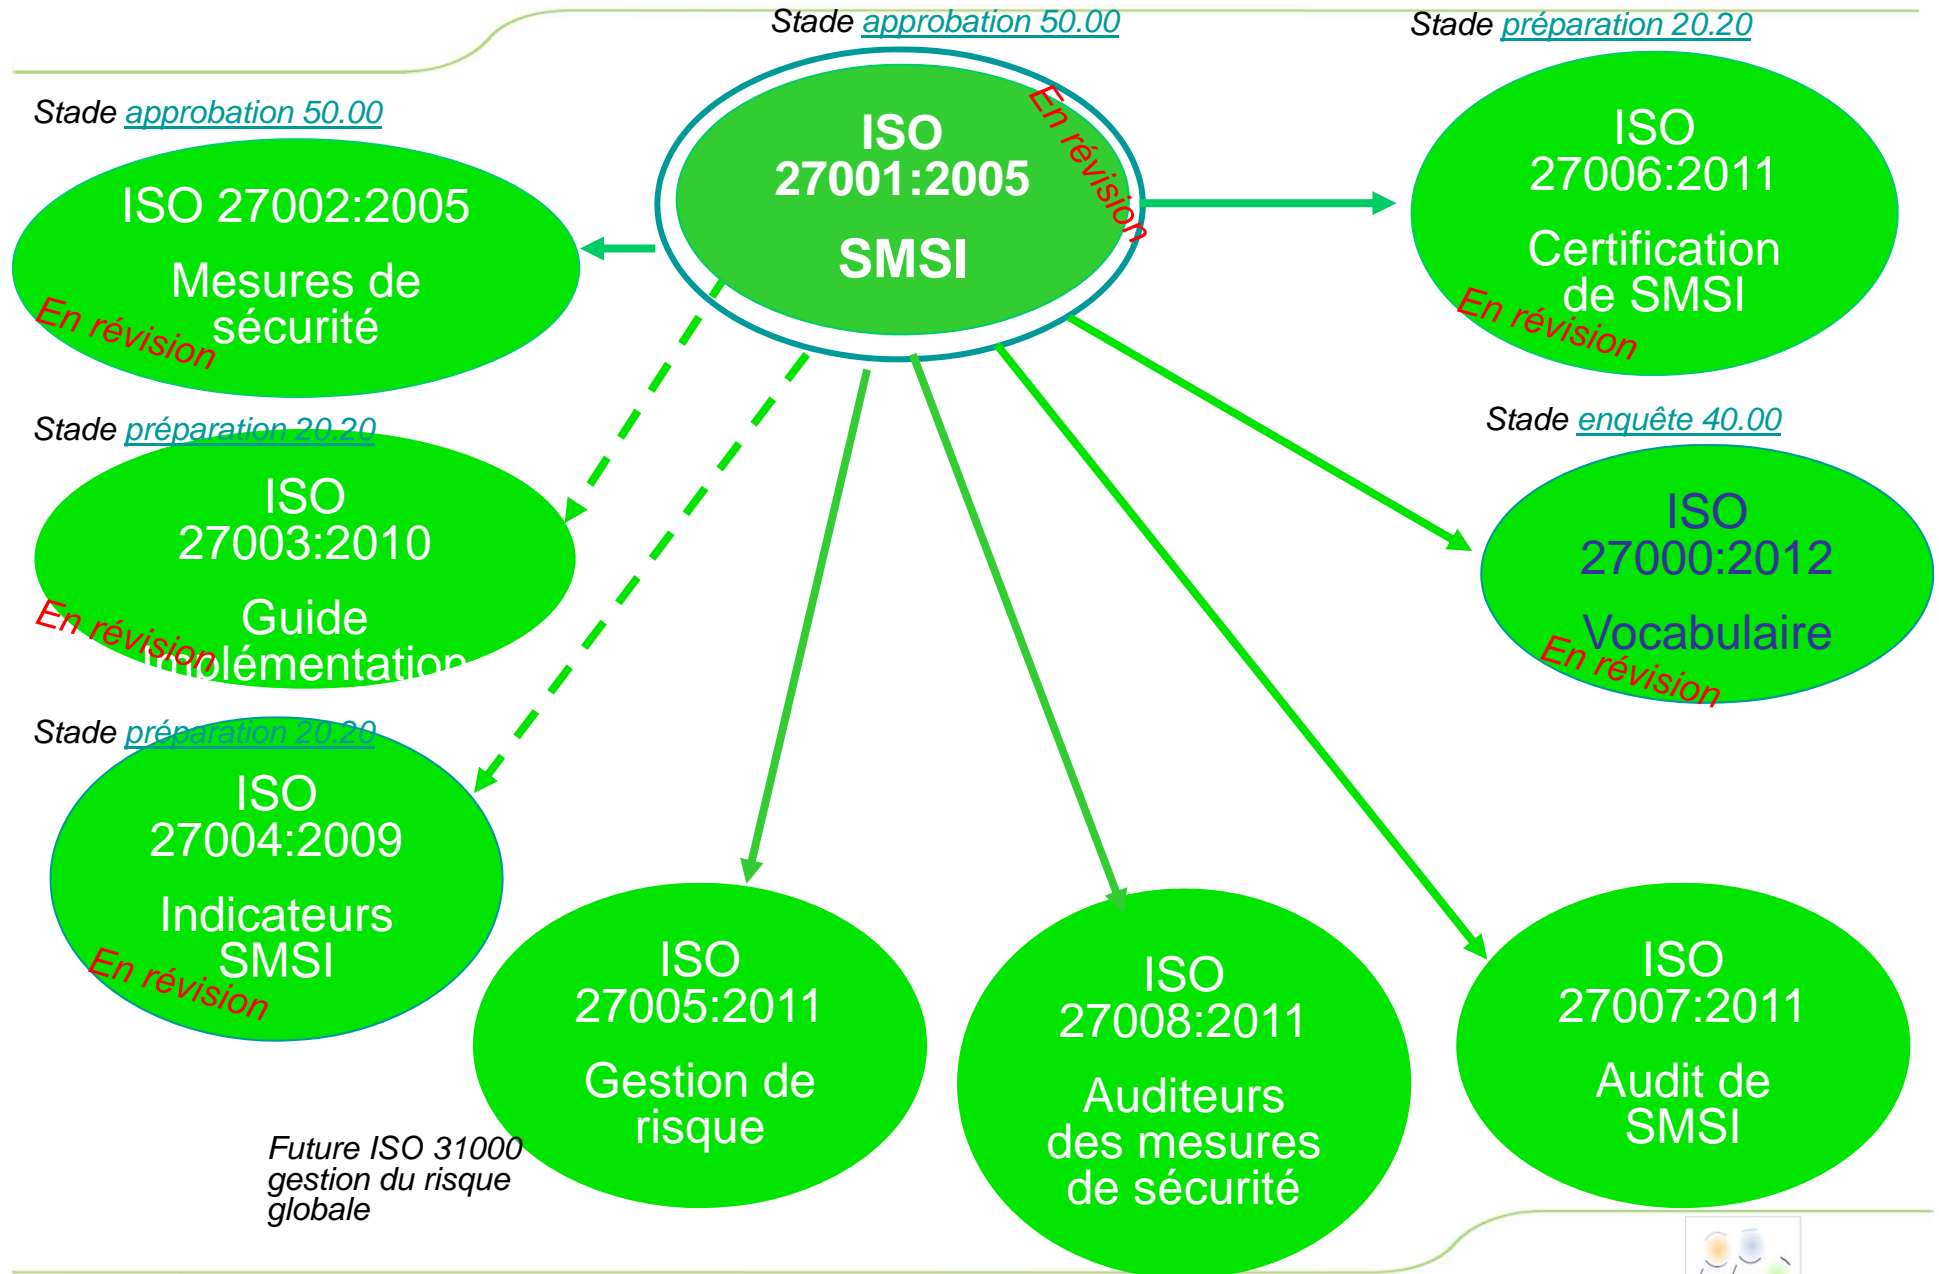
Stade approbation 50.00

ISO 27001:2005

SMSI

En révision

Stade préparation 20.20

ISO 27006:2011

Certification de SMSI

En révision

Stade approbation 50.00

ISO 27002:2005

Mesures de sécurité

En révision

Stade préparation 20.20

ISO 27003:2010

Guide implémentation

En révision

Stade enquête 40.00

ISO 27000:2012

Vocabulaire

En révision

Stade préparation 20.20

ISO 27004:2009

Indicateurs SMSI

En révision

ISO 27005:2011

Gestion de risque

ISO 27008:2011

Auditeurs des mesures de sécurité

ISO 27007:2011

Audit de SMSI

Future ISO 31000 gestion du risque globale